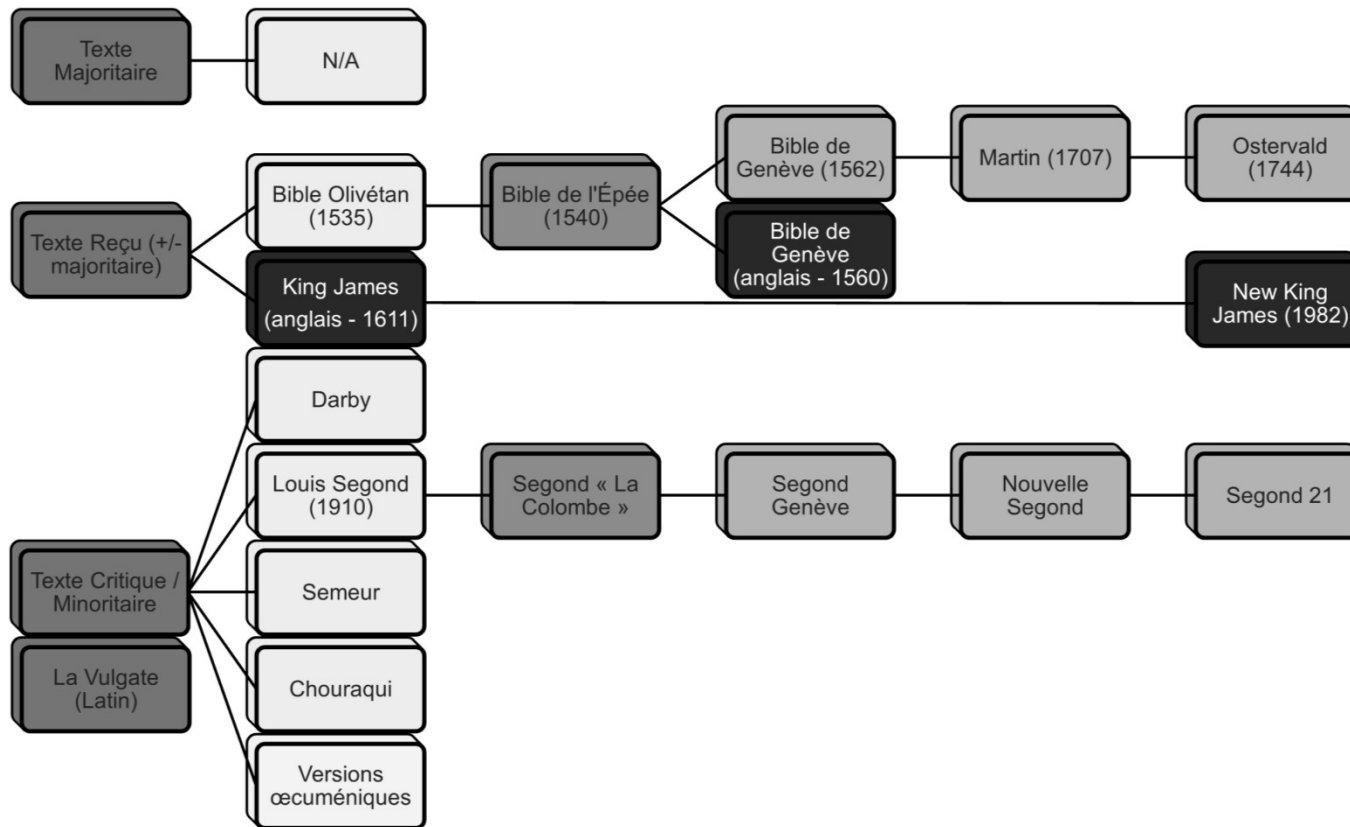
Texte Majoritaire

N/A

Texte Reçu (+/- majoritaire)

Bible Olivétan (1535)

Bible de l'Épée (1540)

Bible de Genève (1562)

Martin (1707)

Ostervald (1744)

Bible de Genève (anglais - 1560)

King James (anglais - 1611)

New King James (1982)

Darby

Louis Segond (1910)

Segond « La Colombe »

Segond Genève

Nouvelle Segond

Segond 21

Texte Critique / Minoritaire

Semeur

La Vulgate (Latin)

Chouraqui

Versions œcuméniques